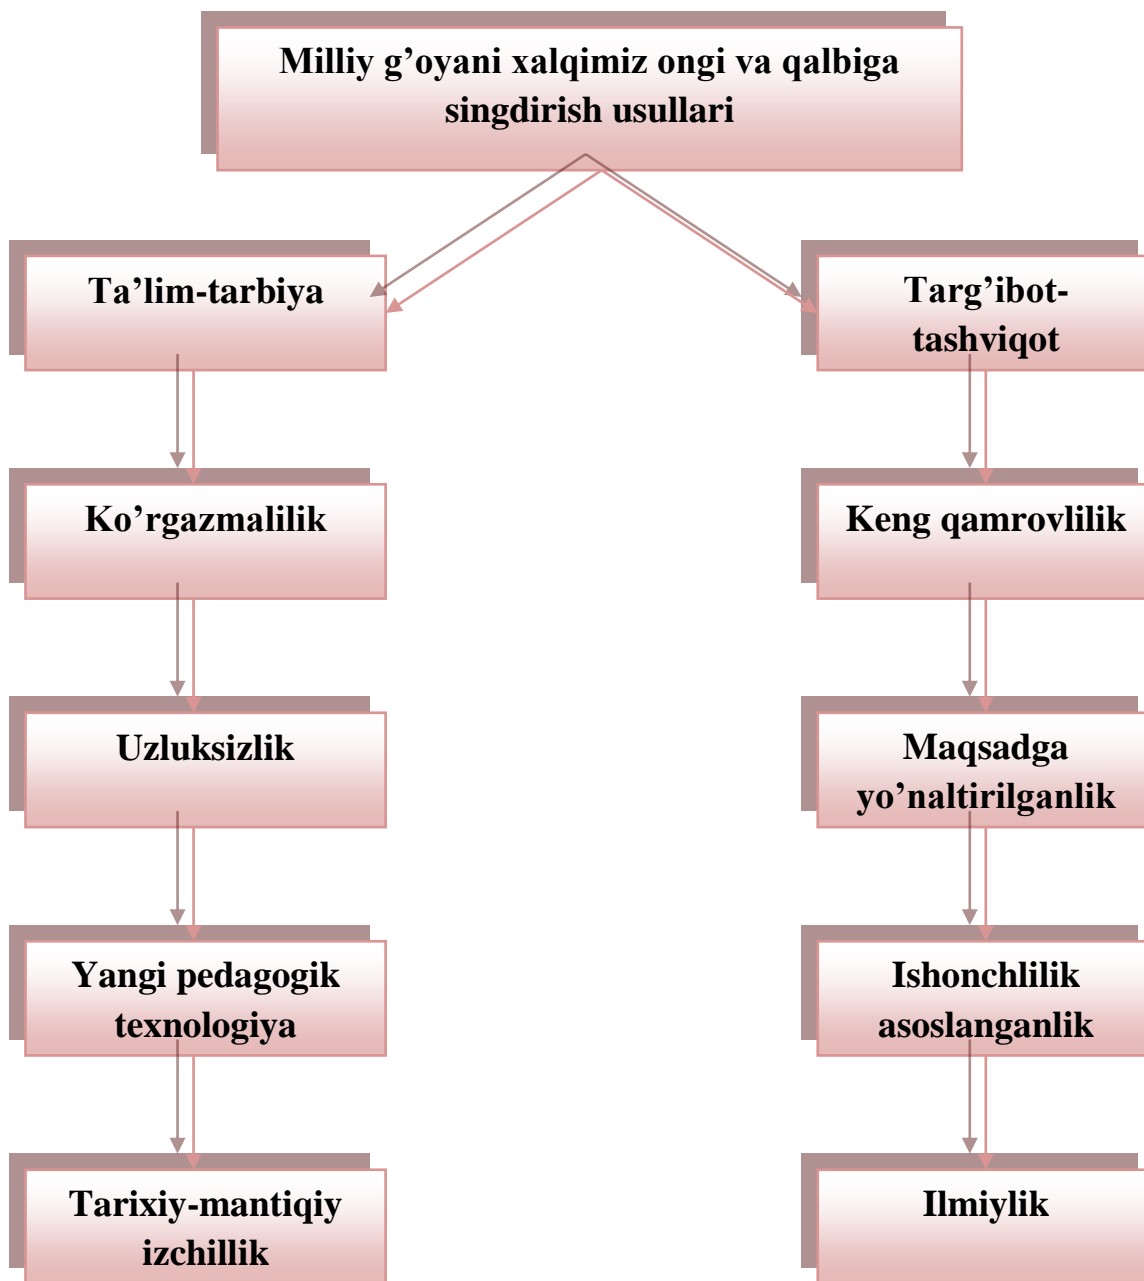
Milliy g’oyani xalqimiz ongi va qalbiga singdirish usullari

Ta’lim-tarbiya

Ko’rgazmalilik

Uzluksizlik

Yangi pedagogik texnologiya

Tarixiy-mantiqiy izchillik

Targ’ibot-tashviqot

Keng qamrovlilik

Maqsadga yo’naltirilganlik

Ishonchlilik asoslanganlik

Ilmiylik